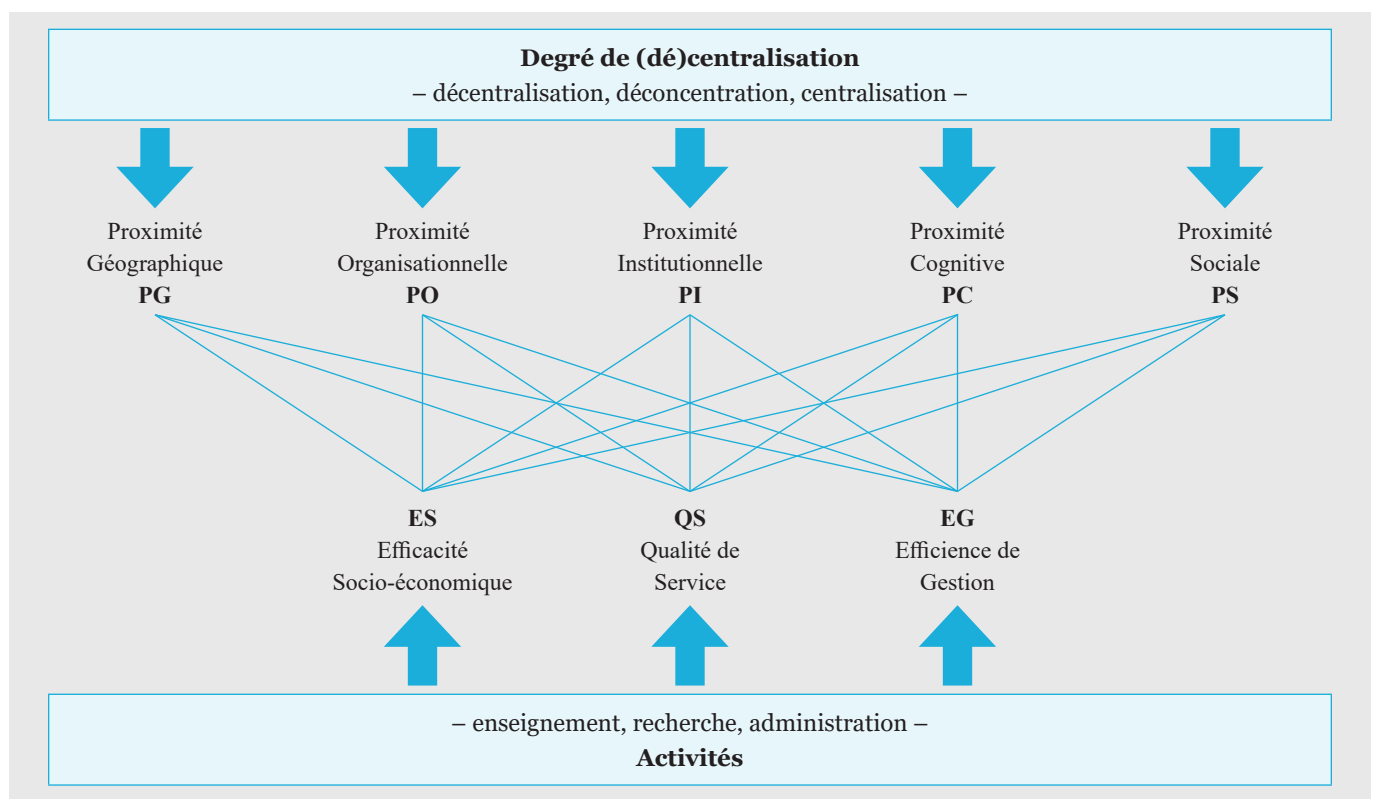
**Degré de (dé)centralisation**
– décentralisation, déconcentration, centralisation –

Proximité Géographique
**PG**

Proximité Organisationnelle
**PO**

Proximité Institutionnelle
**PI**

Proximité Cognitive
**PC**

Proximité Sociale
**PS**

**ES**
Efficacité Socio-économique

**QS**
Qualité de Service

**EG**
Efficience de Gestion

– enseignement, recherche, administration –
**Activités**